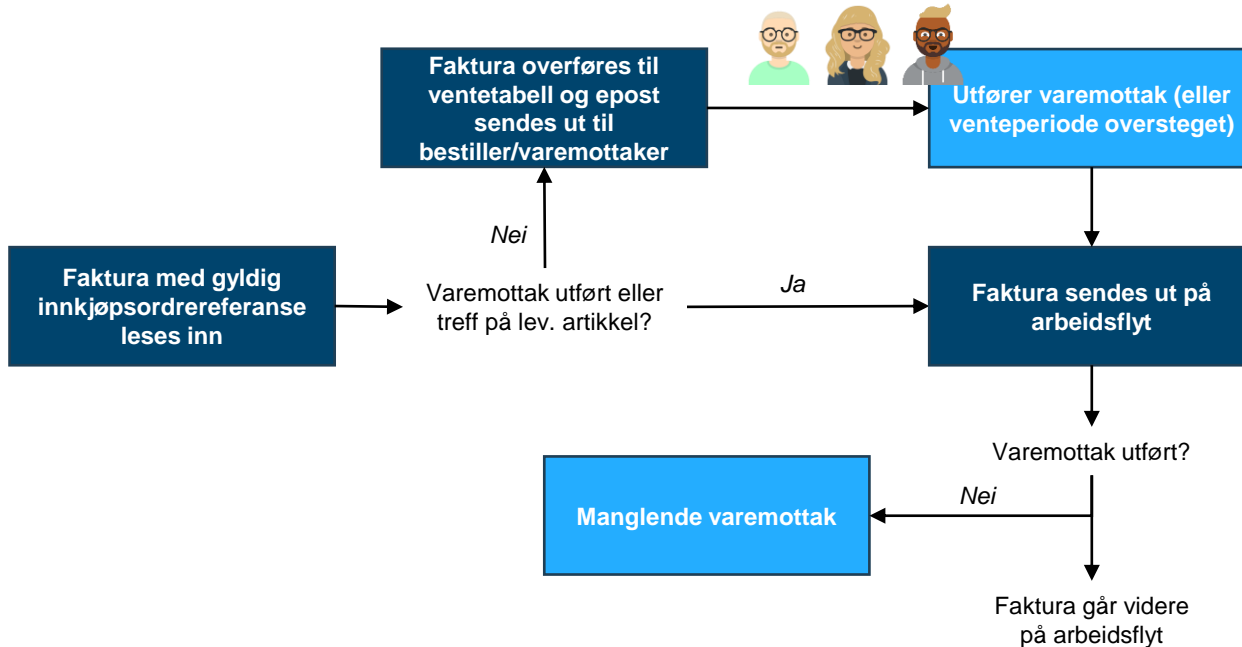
Faktura overføres til ventetabell og epost sendes ut til bestiller/varemottaker

Utfører varemottak (eller venteperiode oversteget)

Nei

Faktura med gyldig innkjøpsordrereferanse leses inn

Varemottak utført eller treff på lev. artikkel?

Ja

Faktura sendes ut på arbeidsflyt

Varemottak utført?

Nei

Manglende varemottak

Faktura går videre på arbeidsflyt